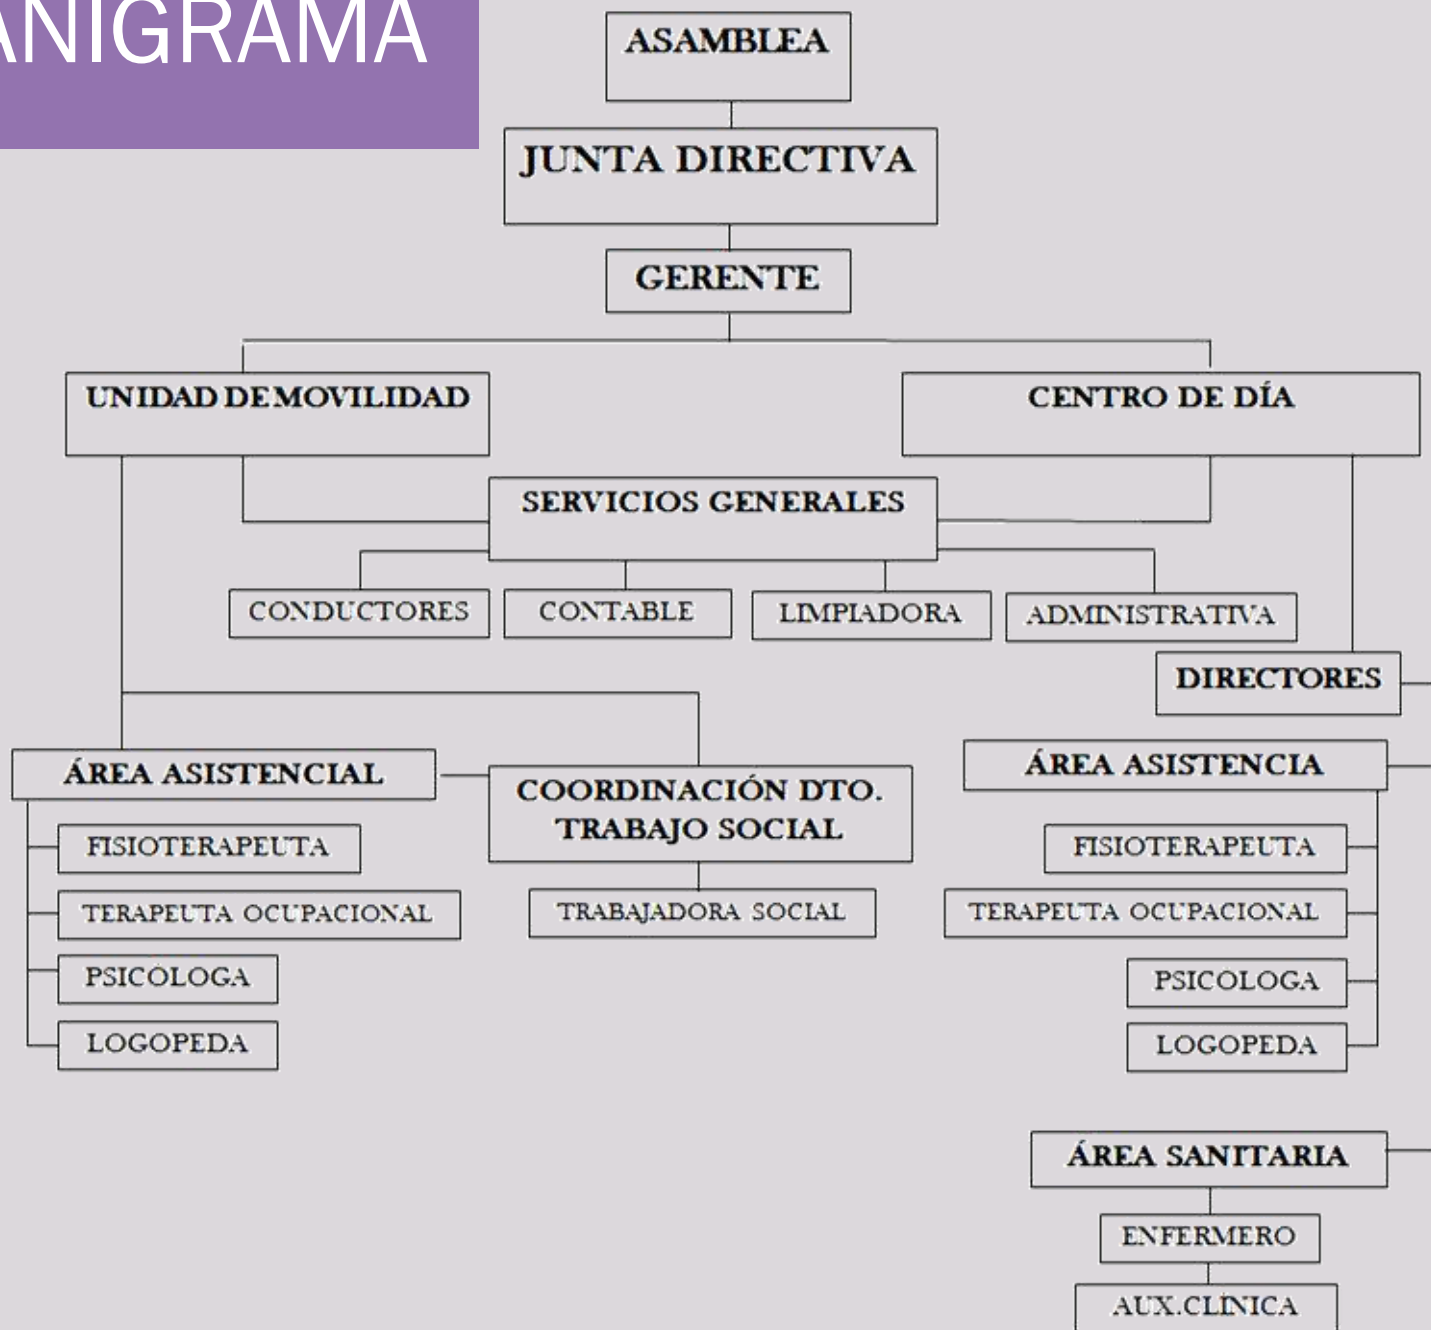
ANIGRAMA

ASAMBLEA

JUNTA DIRECTIVA

GERENTE

UNIDAD DEMOVILIDAD

CENTRO DE DÍA

SERVICIOS GENERALES

CONDUCTORES

CONTABLE

LIMPIADORA

ADMINISTRATIVA

DIRECTORES

ÁREA ASISTENCIAL

COORDINACIÓN DTO. TRABAJO SOCIAL

ÁREA ASISTENCIA

FISIOTERAPEUTA

TERAPEUTA OCUPACIONAL

PSICOLOGA

LOGOPEDA

TRABAJADORA SOCIAL

FISIOTERAPEUTA

TERAPEUTA OCUPACIONAL

PSICOLOGA

LOGOPEDA

ÁREA SANITARIA

ENFERMERO

AUX.CLINICA